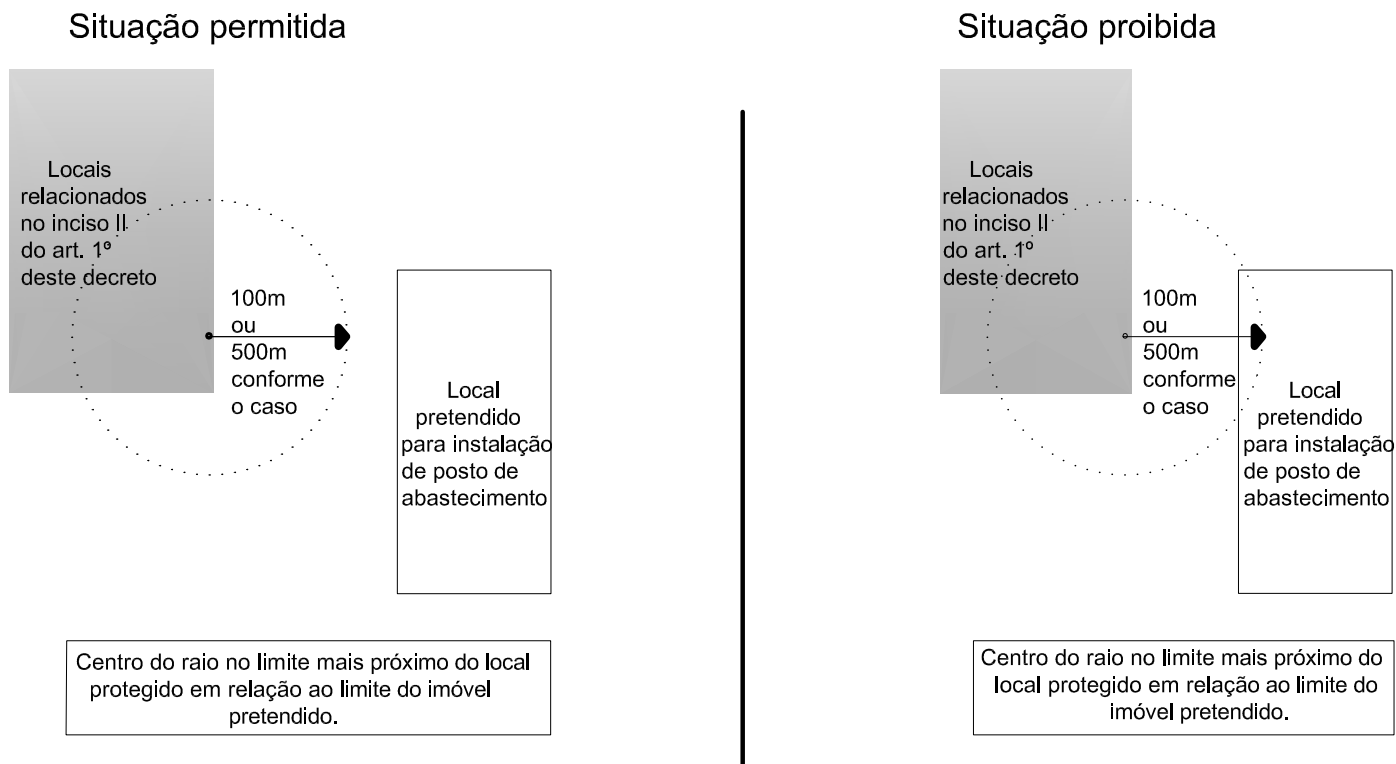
Situação permitida

Locais relacionados no inciso II do art. 1º deste decreto

100m ou 500m conforme o caso

Local pretendido para instalação de posto de abastecimento

Centro do raio no limite mais próximo do local protegido em relação ao limite do imóvel pretendido.

Situação proibida

Locais relacionados no inciso II do art. 1º deste decreto

100m ou 500m conforme o caso

Local pretendido para instalação de posto de abastecimento

Centro do raio no limite mais próximo do local protegido em relação ao limite do imóvel pretendido.